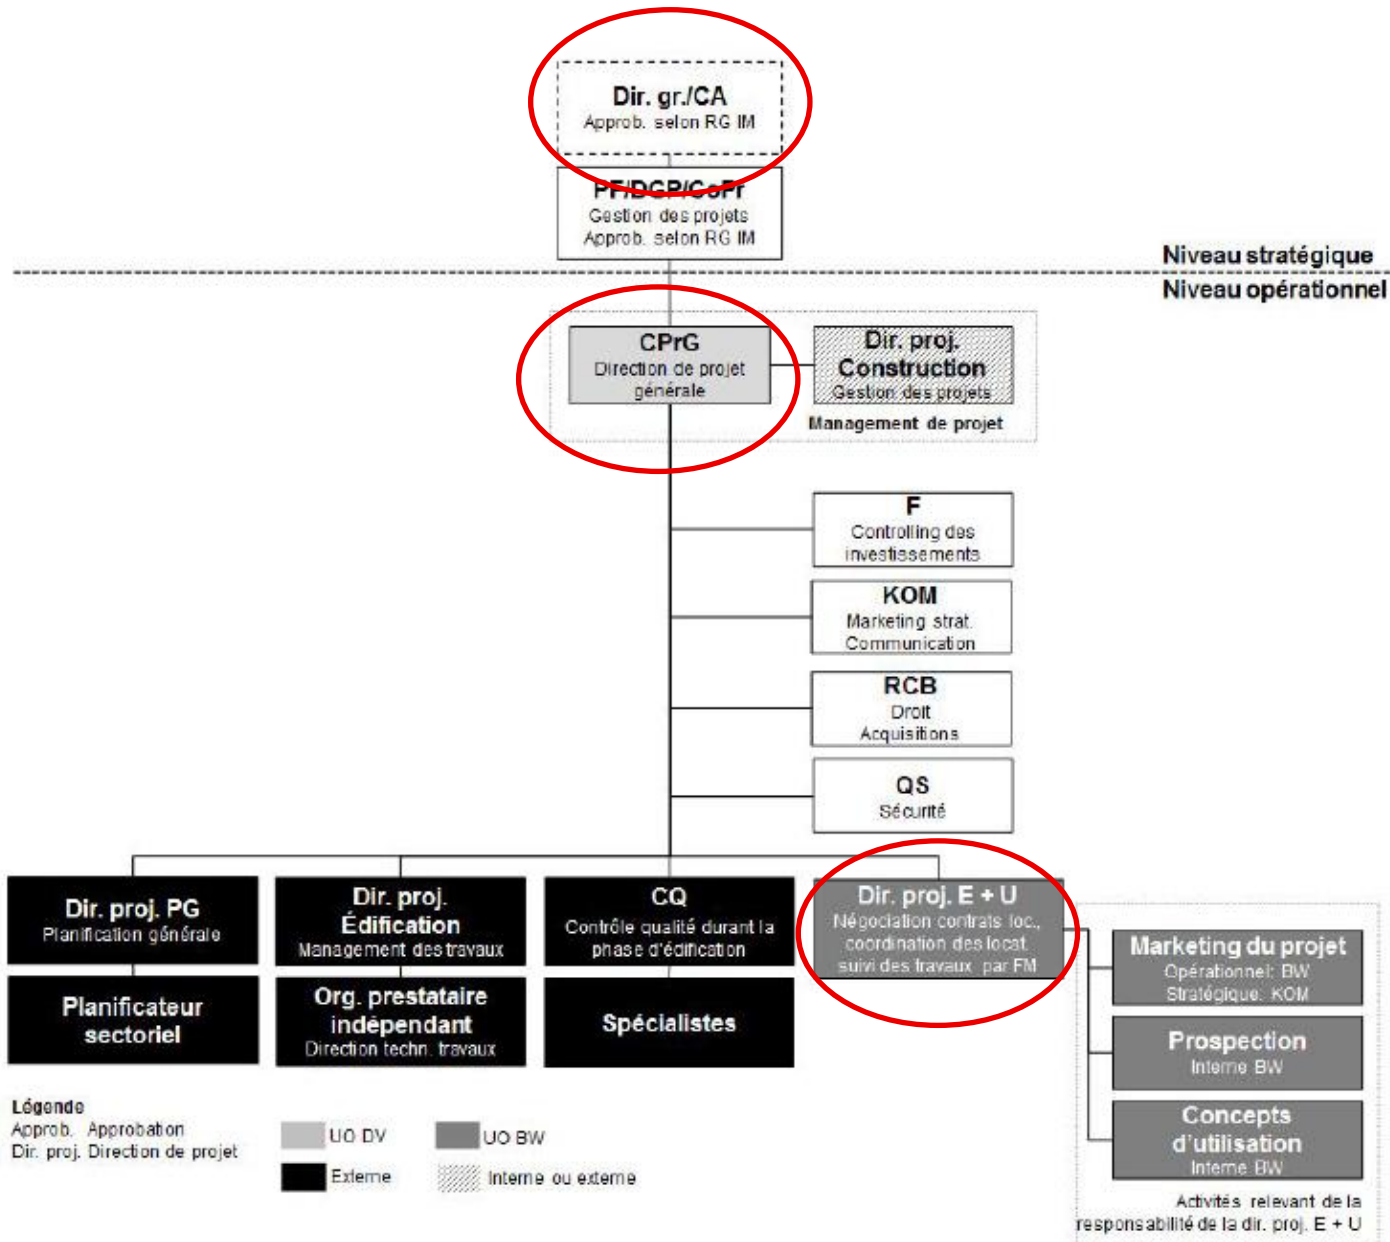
Dir. gr./CA
Approb. selon RG IM

PF/DGP/CoPr
Gestion des projets
Approb. selon RG IM

Niveau stratégique
Niveau opérationnel

CPrG
Direction de projet générale

Dir. proj. Construction
Gestion des projets

Management de projet

F
Controlling des investissements

KOM
Marketing strat.
Communication

RCB
Droit
Acquisitions

QS
Sécurité

Dir. proj. PG
Planification générale

Dir. proj. Édification
Management des travaux

CQ
Contrôle qualité durant la phase d'édification

Dir. proj. E + U
Négociation contrats loc., coordination des locat. suivi des travaux par FM

Planificateur sectoriel

Org. prestataire indépendant
Direction techn. travaux

Spécialistes

Marketing du projet
Opérationnel: BW
Stratégique: KOM

Prospection
Interne BW

Concepts d'utilisation
Interne BW

Activités relevant de la responsabilité de la dir. proj. E + U

Légende
Approb. Approbation
Dir. proj. Direction de projet

UO DV
Externe
UO BW
Interne ou externe